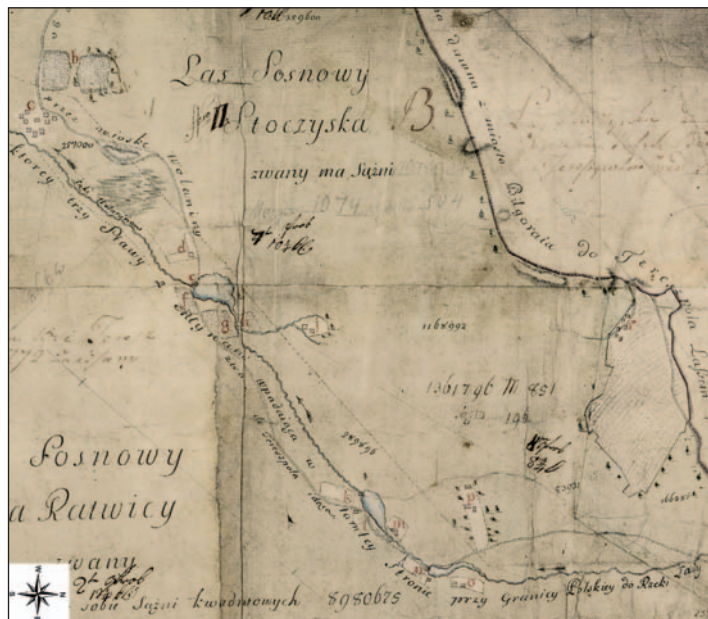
Las Sosnowy
N II Stoczyska
zwany ma Sążni
Sosnowy
a Rawicy
zwany
sobie Sążni kwadratowych 8980675
przy Granicy Płakiy do Rzeki
Stronie
1361796 M 491
1168992
Bzowa
Błogoraia do Tencza
Ossowie
h
d
e
g
k
p
o
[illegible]